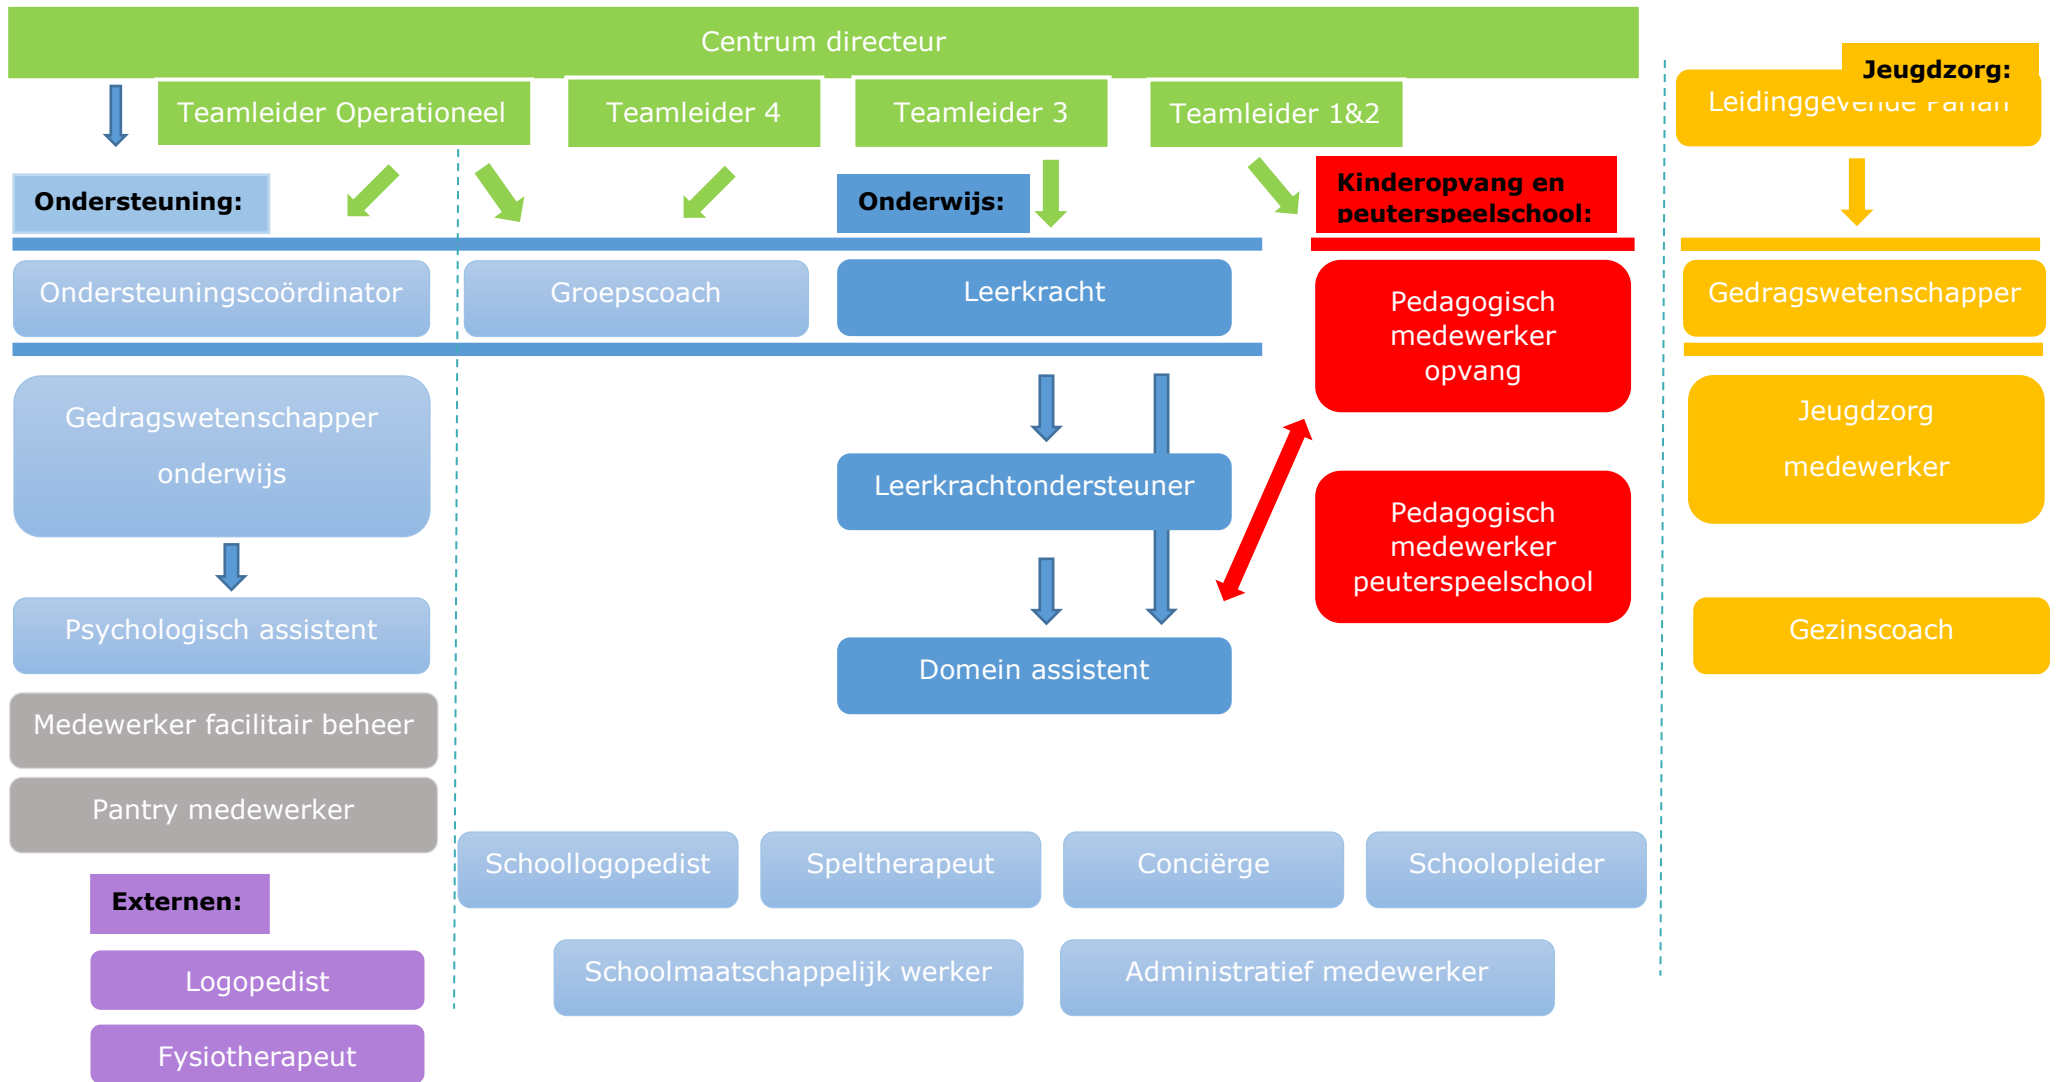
Centrum directeur

Teamleider Operationeel

Teamleider 4

Teamleider 3

Teamleider 1&2

Jeugdzorg:

Leidinggevende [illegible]

Ondersteuning:

Onderwijs:

Kinderopvang en peuterspeelschool:

Ondersteuningscoördinator

Groepscoach

Leerkracht

Pedagogisch medewerker opvang

Gedragswetenschapper

Gedragswetenschapper onderwijs

Jeugdzorg medewerker

Leerkrachtondersteuner

Pedagogisch medewerker peuterspeelschool

Psychologisch assistent

Gezinscoach

Domein assistent

Medewerker facilitair beheer

Pantry medewerker

Schoollogopedist

Speltherapeut

Conciërge

Schoolopleider

Externen:

Logopedist

Schoolmaatschappelijk werker

Administratief medewerker

Fysiotherapeut